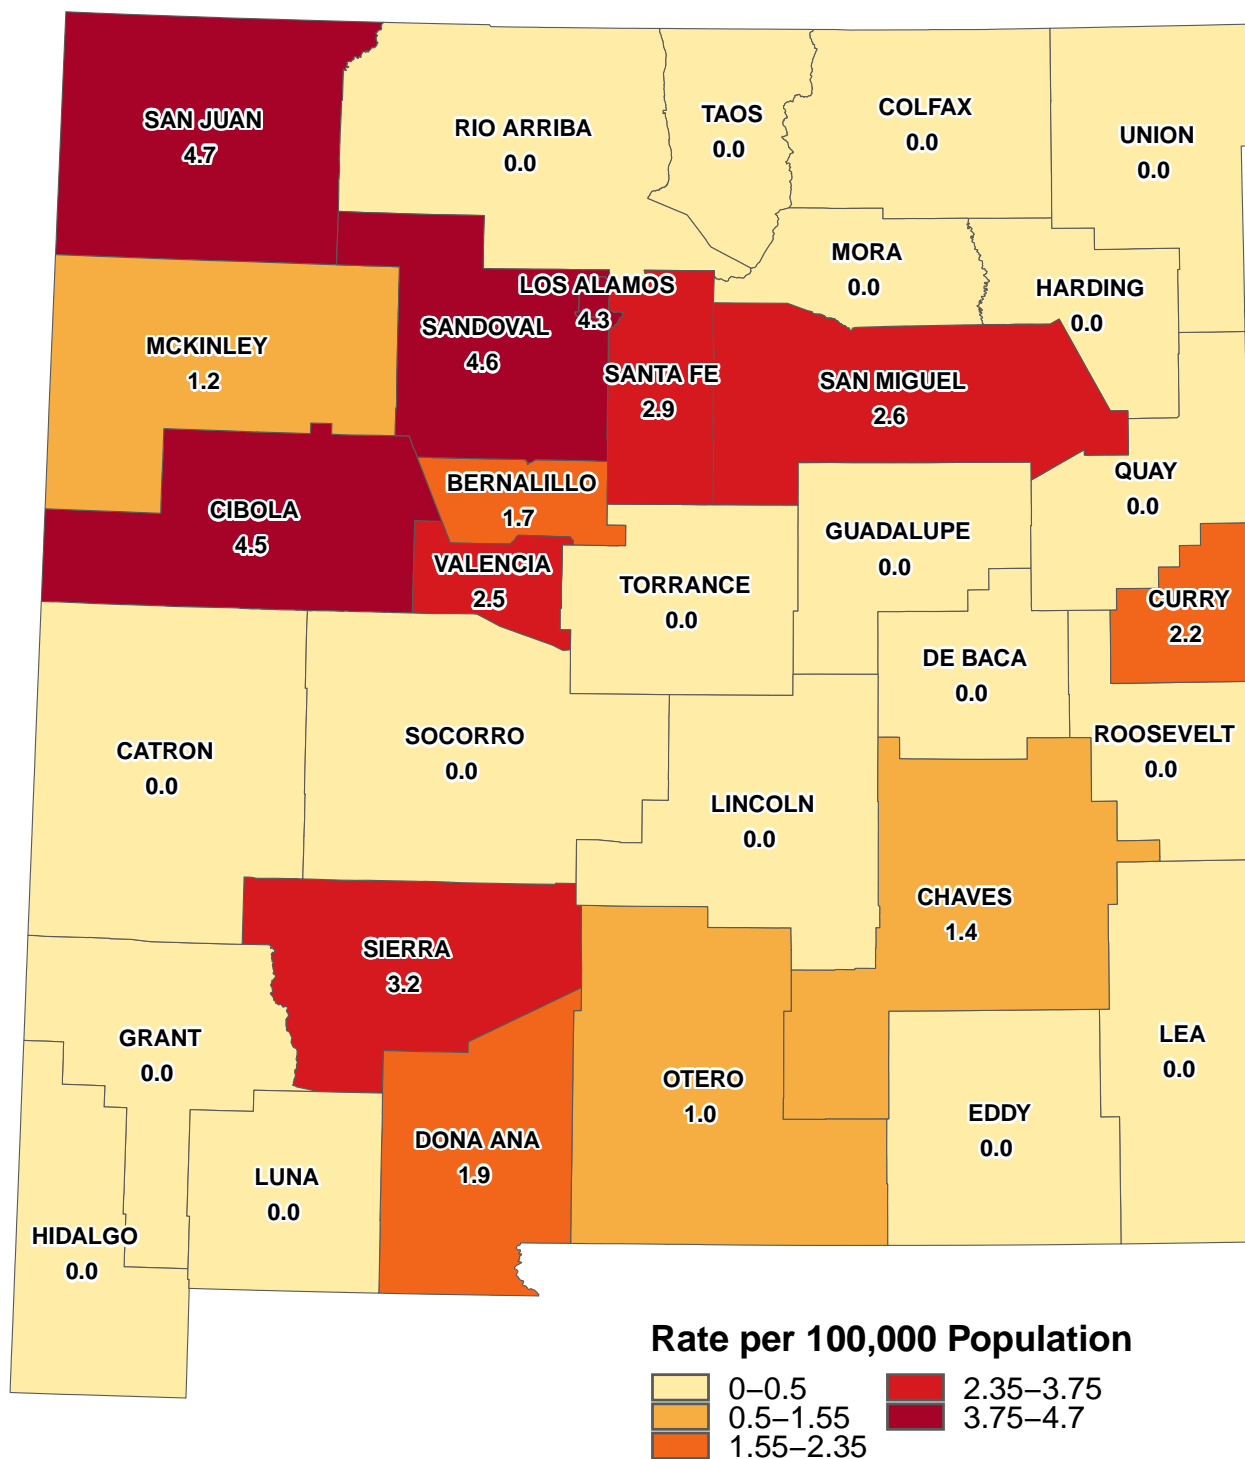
SAN JUAN
4.7

RIO ARRIBA
0.0

TAOS
0.0

COLFAX
0.0

UNION
0.0

MORA
0.0

HARDING
0.0

LOS ALAMOS
4.3

SANDOVAL
4.6

MCKINLEY
1.2

SANTA FE
2.9

SAN MIGUEL
2.6

QUAY
0.0

BERNALILLO
1.7

CIBOLA
4.5

GUADALUPE
0.0

VALENCIA
2.5

TORRANCE
0.0

CURRY
2.2

DE BACA
0.0

ROOSEVELT
0.0

CATRON
0.0

SOCORRO
0.0

LINCOLN
0.0

CHAVES
1.4

SIERRA
3.2

GRANT
0.0

LEA
0.0

OTERO
1.0

EDDY
0.0

DONA ANA
1.9

LUNA
0.0

HIDALGO
0.0

Rate per 100,000 Population
0–0.5
0.5–1.55
1.55–2.35
2.35–3.75
3.75–4.7